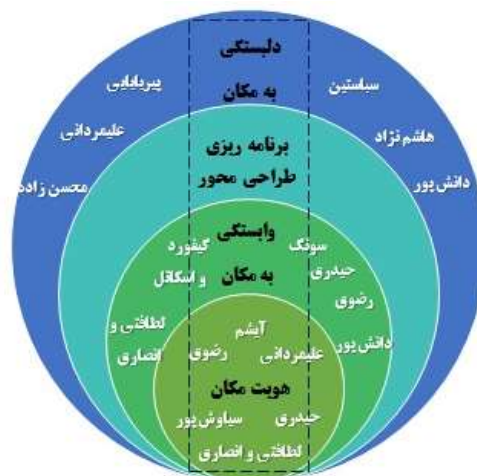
دلبستگی به مکان

پیربابایی

علیمردانی

محسن زاده

سیاستین

هاشم نژاد

دانش پور

برنامه ریزی طراحی محور

وابستگی به مکان

گیفورد و اسکانل

لطافتی و انصاری

سونگ

حیدرق

رضوق

دانش پور

آیشم

رضوق

علیمردانی

هویت مکان

سیاوش پور

حیدرق

لطافتی و انصاری